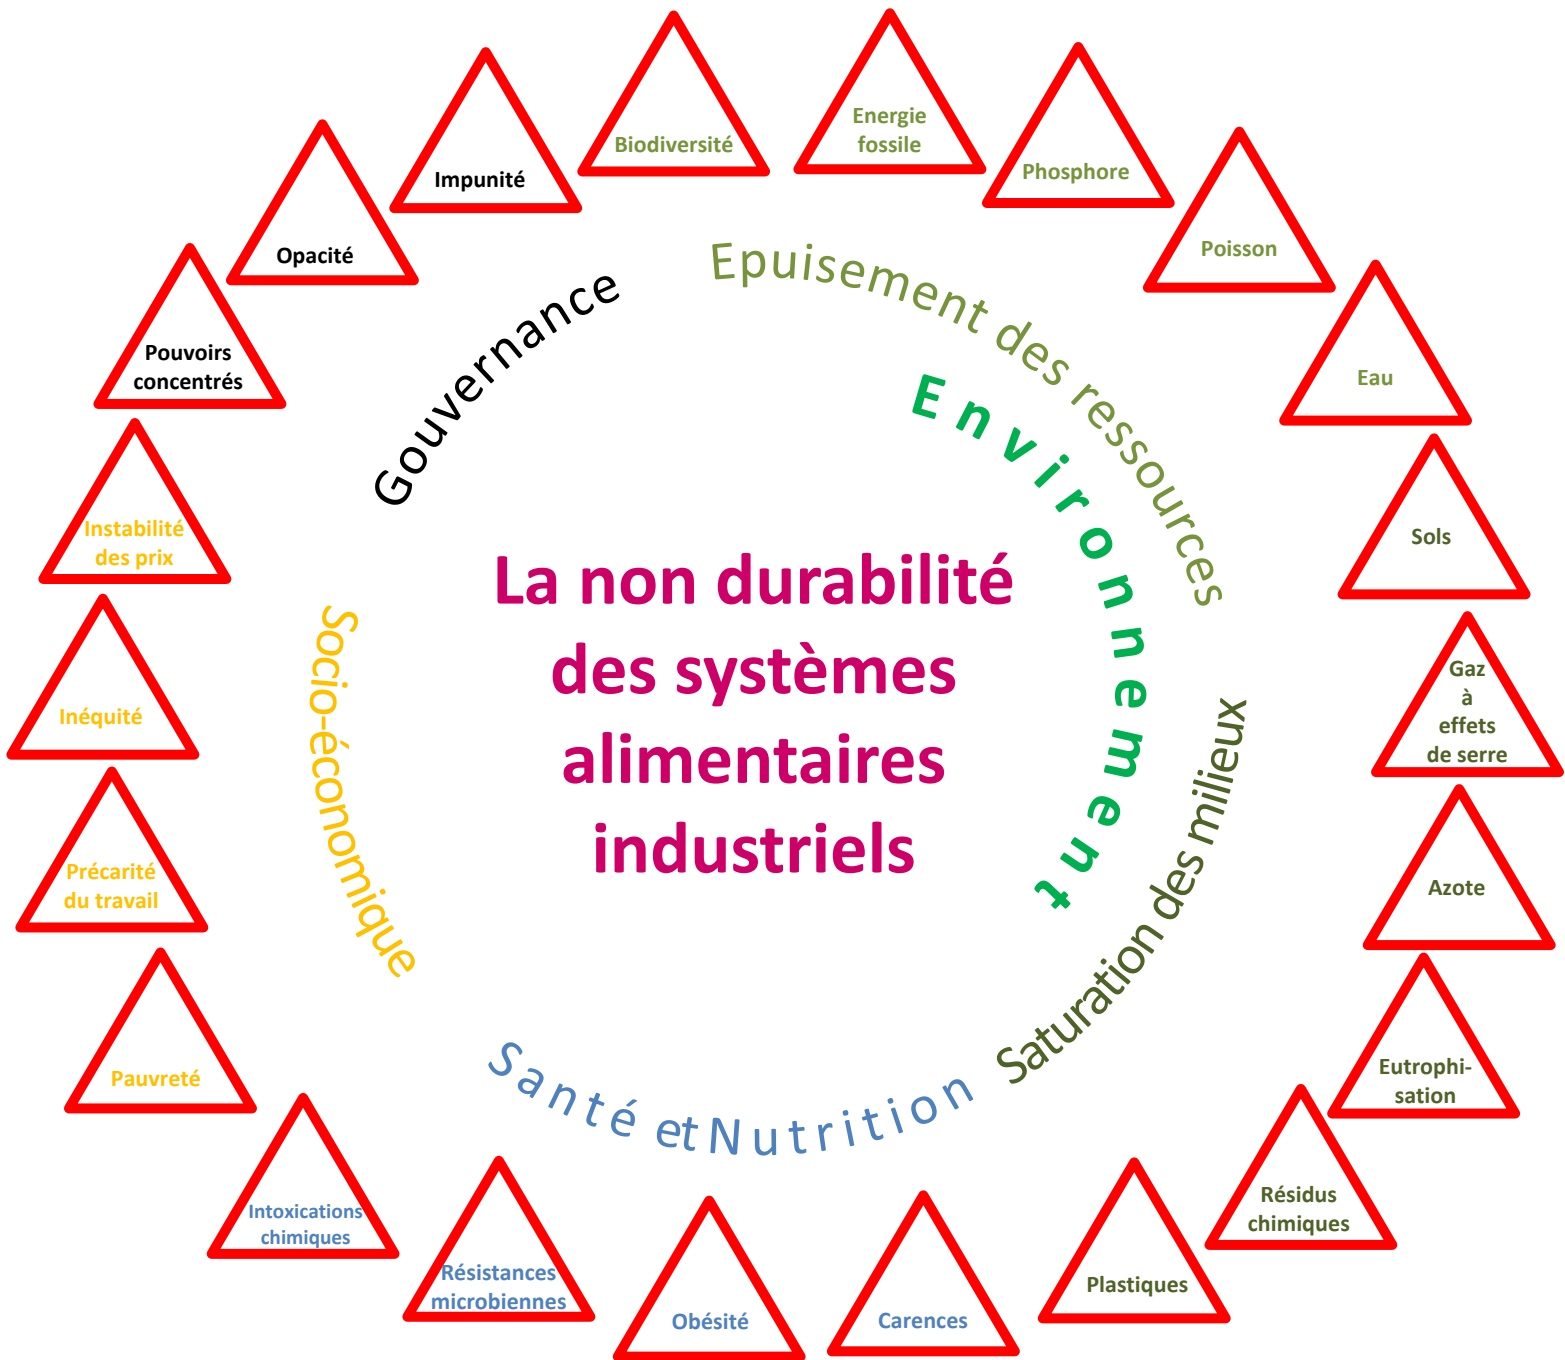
La non durabilité des systèmes alimentaires industriels

Gouvernance

Epuisement des ressources

Environnement

Saturation des milieux

Santé et Nutrition

Socio-économique

Impunité

Biodiversité

Energie fossile

Phosphore

Poisson

Eau

Sols

Gaz à effets de serre

Azote

Eutrophisation

Résidus chimiques

Plastiques

Carences

Obésité

Résistances microbiennes

Intoxications chimiques

Pauvreté

Précarité du travail

Inéquité

Instabilité des prix

Pouvoirs concentrés

Opacité